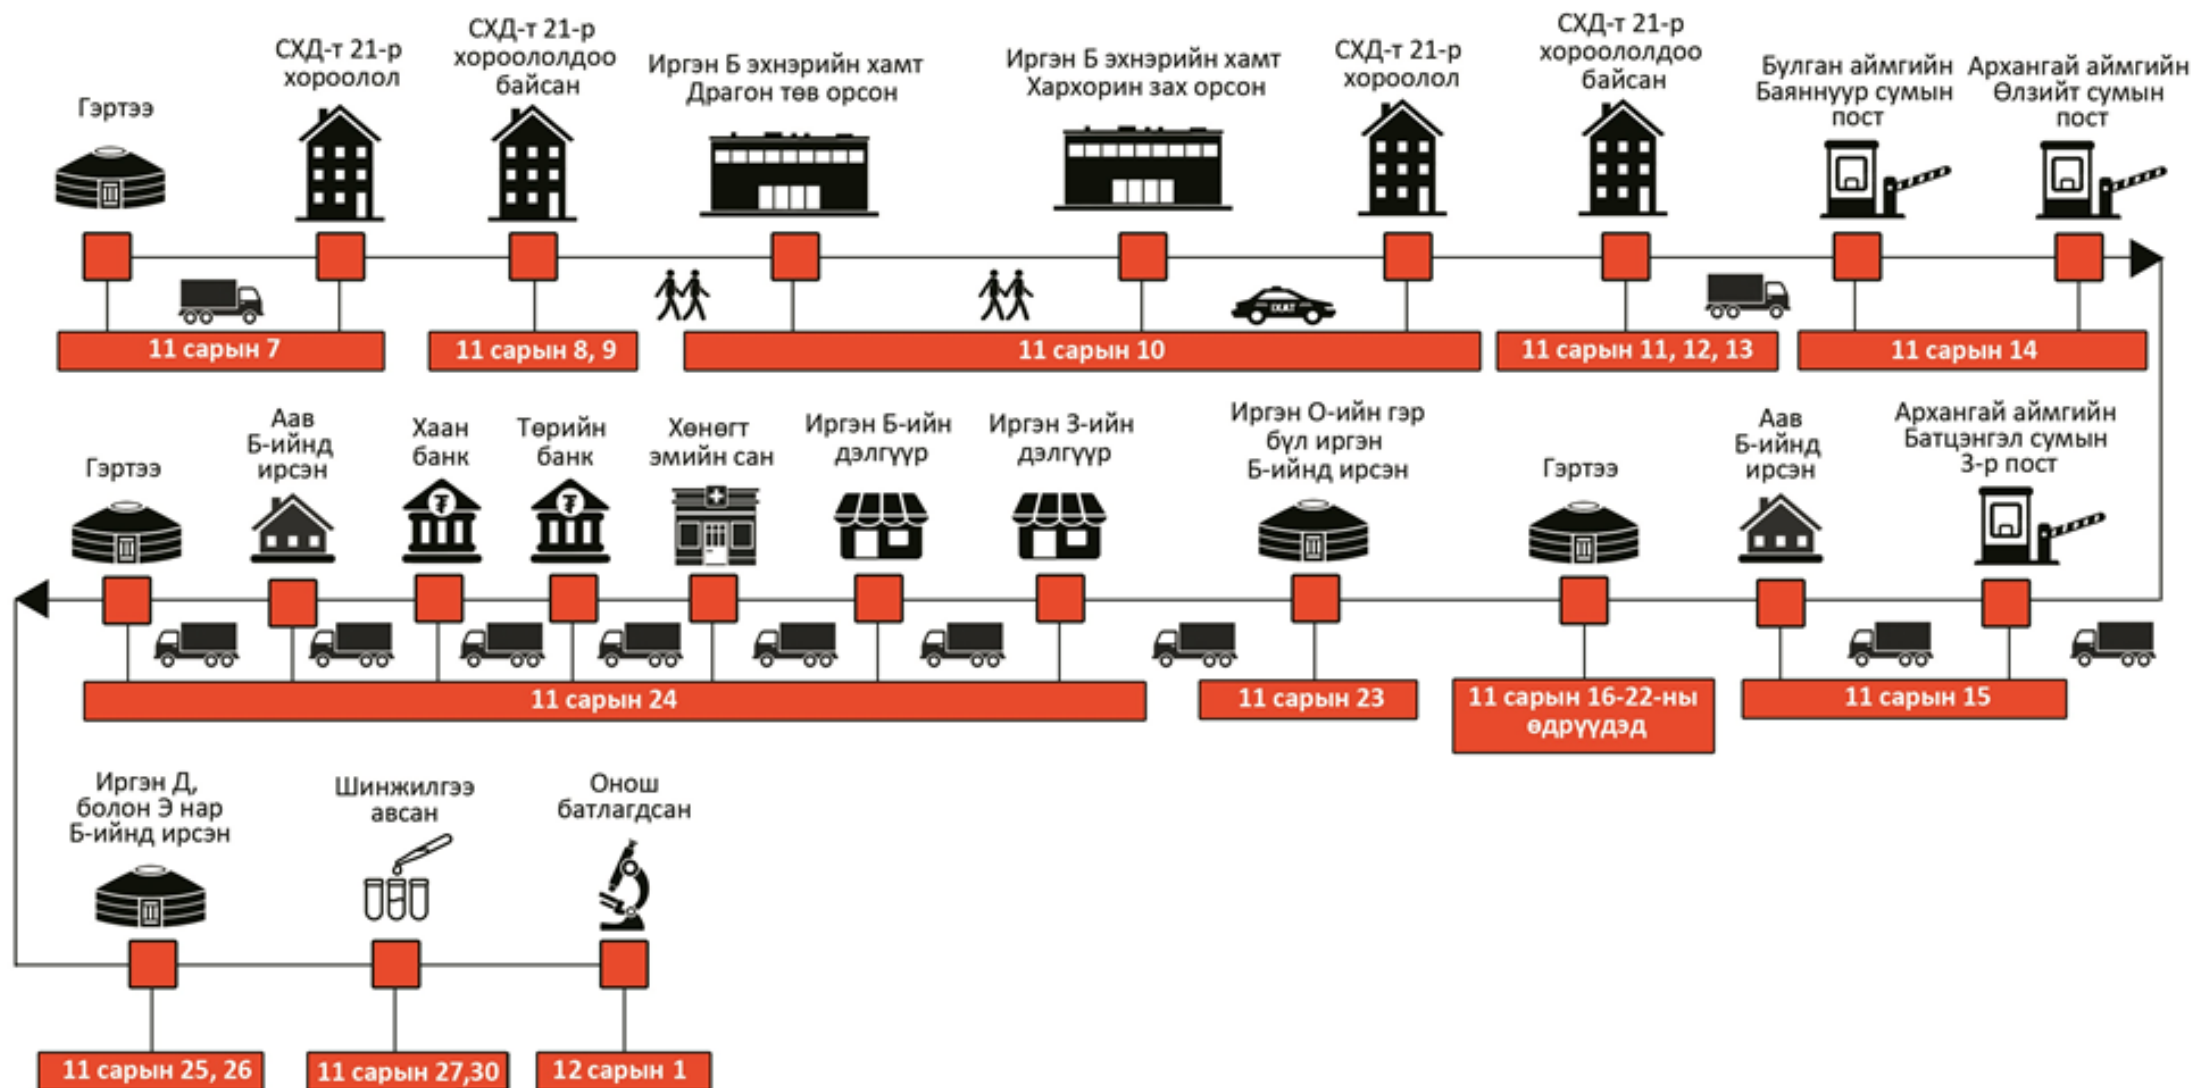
Гэртээ

СХД-т 21-р хороолол

СХД-т 21-р хороололдоо байсан

Иргэн Б эхнэрийн хамт Драгон төв орсон

Иргэн Б эхнэрийн хамт Хархорин зах орсон

СХД-т 21-р хороолол

СХД-т 21-р хороололдоо байсан

Булган аймгийн Баяннуур сумын пост

Архангай аймгийн Өлзийт сумын пост

11 сарын 7

11 сарын 8, 9

11 сарын 10

11 сарын 11, 12, 13

11 сарын 14

Гэртээ

Аав Б-ийнд ирсэн

Хаан банк

Төрийн банк

Хөнөгт эмийн сан

Иргэн Б-ийн дэлгүүр

Иргэн З-ийн дэлгүүр

Иргэн О-ийн гэр бүл иргэн Б-ийнд ирсэн

Гэртээ

Аав Б-ийнд ирсэн

Архангай аймгийн Батцэнгэл сумын 3-р пост

11 сарын 24

11 сарын 23

11 сарын 16-22-ны өдрүүдэд

11 сарын 15

Иргэн Д, болон Э нар Б-ийнд ирсэн

Шинжилгээ авсан

Онош батлагдсан

11 сарын 25, 26

11 сарын 27,30

12 сарын 1